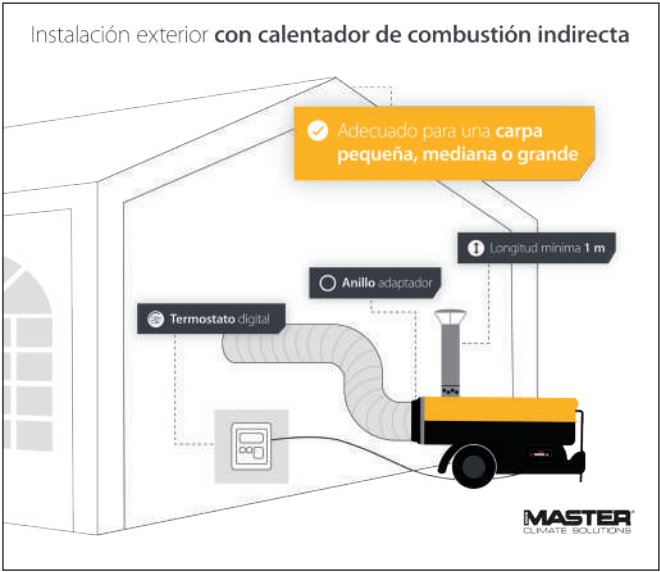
Instalación exterior **con calentador de combustión indirecta**

Adecuado para una **carpa pequeña, mediana o grande**

Longitud mínima **1 m**

**Anillo** adaptador

**Termostato** digital

MASTER®
CLIMATE SOLUTIONS